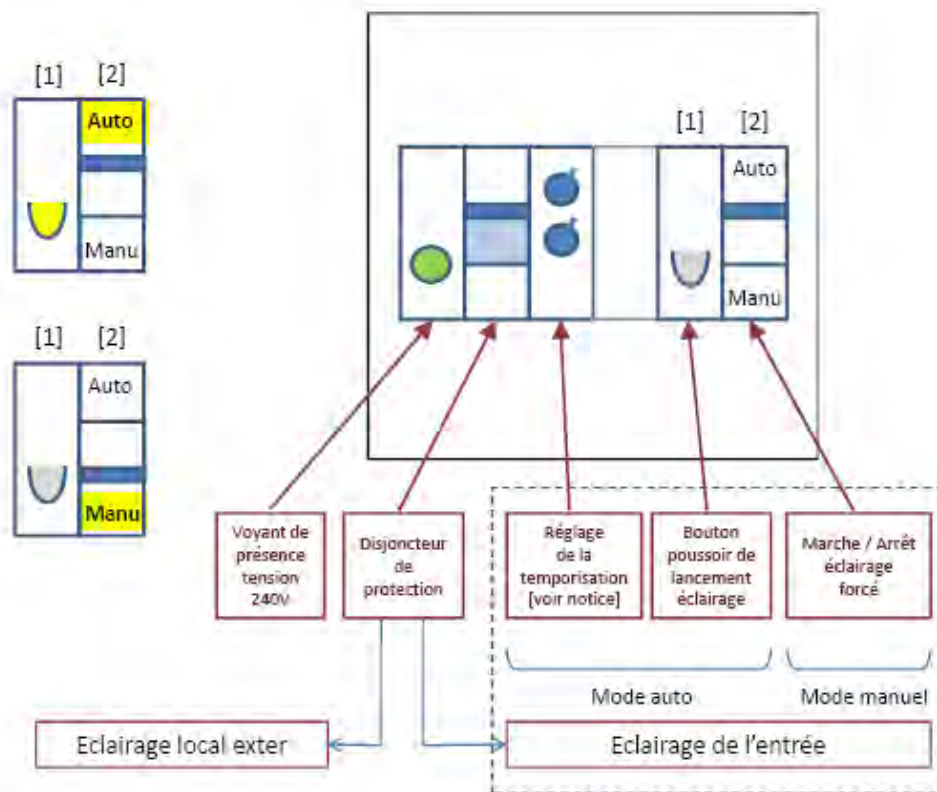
[1] [2]

Auto

Manu

[1] [2]

Auto

Manu

[1] [2]

Auto

Manu

Voyant de présence tension 240V

Disjoncteur de protection

Réglage de la temporisation [voir notice]

Bouton poussoir de lancement éclairage

Marche / Arrêt éclairage forcé

Mode auto

Mode manuel

Eclairage local exter

Eclairage de l'entrée